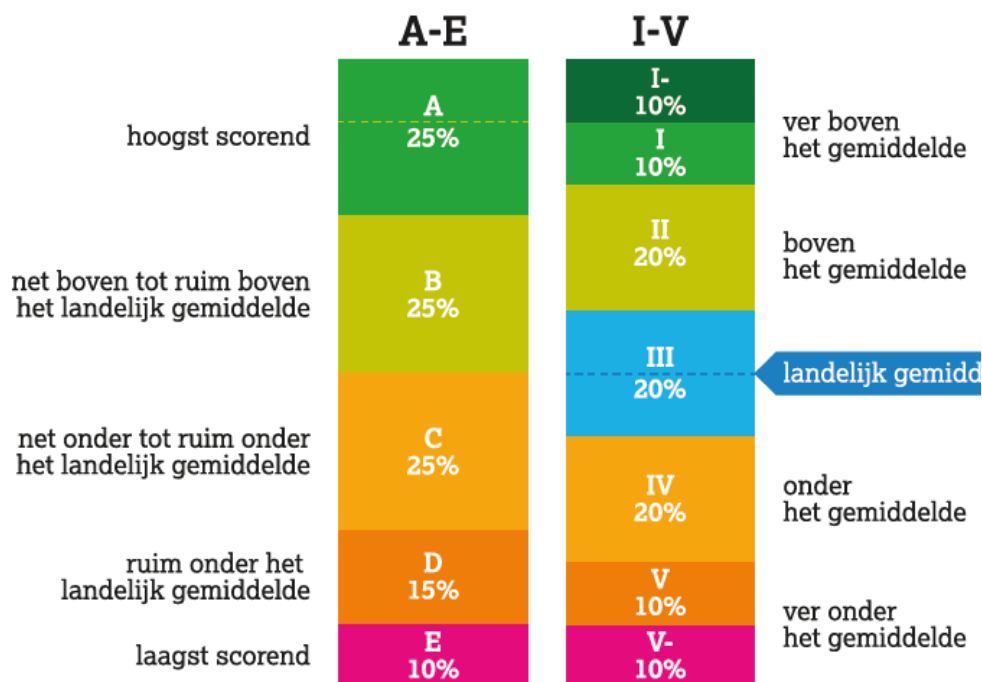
A-E

hoogst scorend

A
25%

net boven tot ruim boven het landelijk gemiddelde

B
25%

net onder tot ruim onder het landelijk gemiddelde

C
25%

ruim onder het landelijk gemiddelde

D
15%

laagst scorend

E
10%

I-V

I-
10%

I
10%

ver boven het gemiddelde

II
20%

boven het gemiddelde

III
20%

landelijk gemidd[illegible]

IV
20%

onder het gemiddelde

V
10%

V-
10%

ver onder het gemiddelde